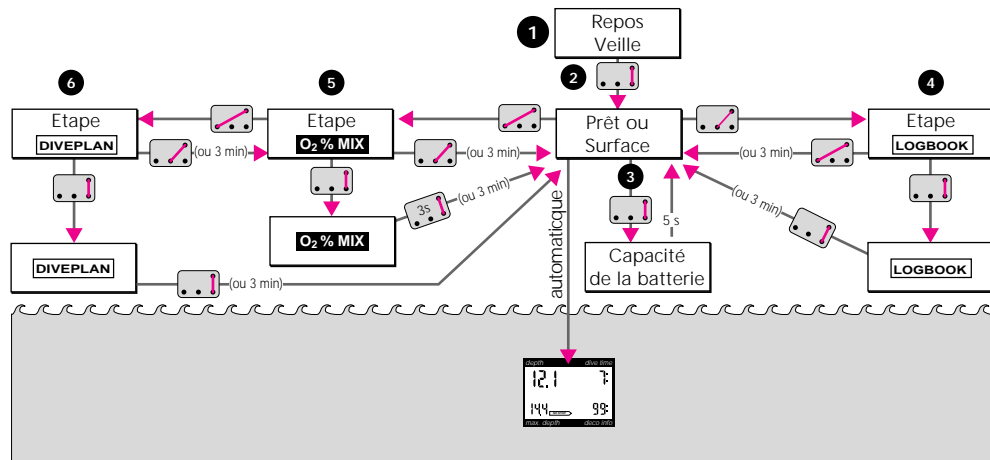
1
Repos
Veille

2

6
Etape
DIVEPLAN

5
Etape
$O_2$ % MIX

Prêt ou
Surface

4
Etape
LOGBOOK

(ou 3 min)

(ou 3 min)

(ou 3 min)

$O_2$ % MIX

3s

(ou 3 min)

3

5 s

(ou 3 min)

automatique

Capacité
de la batterie

DIVEPLAN

(ou 3 min)

LOGBOOK

depth
dive time
12.1
7
14.4
99
max. depth
deco info